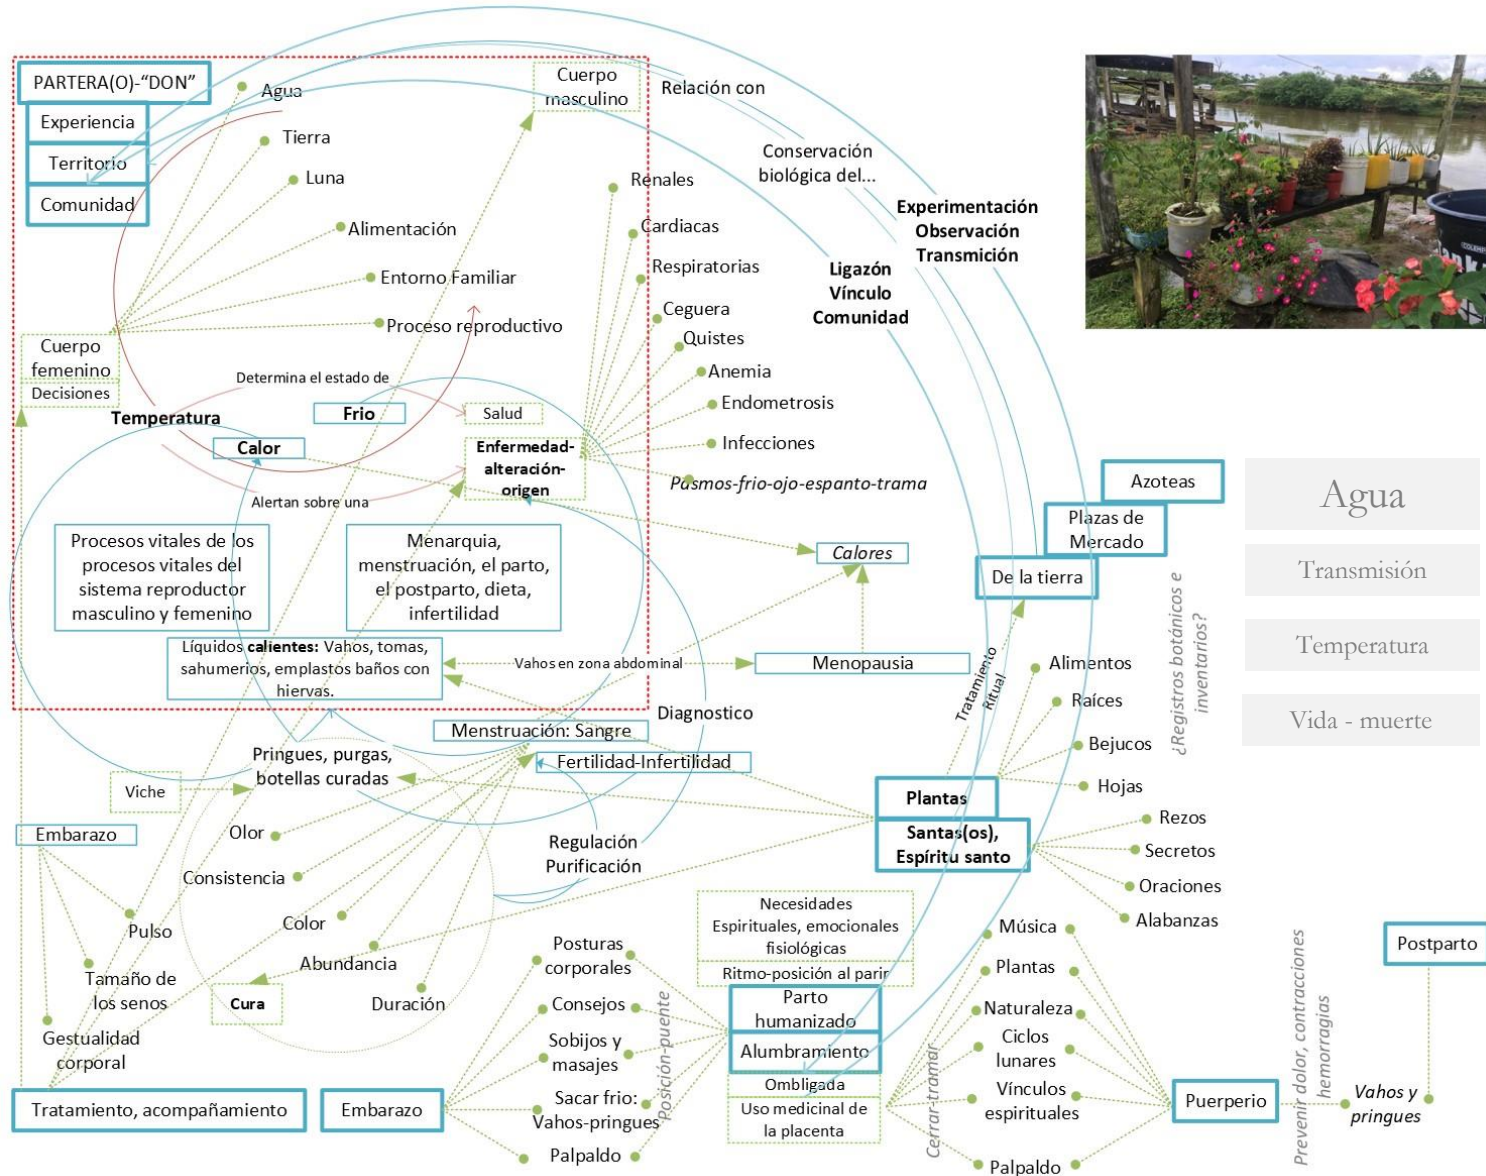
PARTERA(O)-"DON"

Experiencia

Territorio

Comunidad

Agua

Tierra

Luna

Alimentación

Entorno Familiar

Proceso reproductivo

Cuerpo masculino

Relación con

Conservación biológica del...

Experimentación Observación Transmisión

Ligazón Vínculo Comunidad

Renales

Cardiacas

Respiratorias

Ceguera

Quistes

Anemia

Endometrosis

Infecciones

Pasmos-frio-ojo-espanto-trama

Cuerpo femenino

Decisiones

Determina el estado de

Temperatura

Frio

Salud

Calor

Enfermedad-alteración-origen

Alertan sobre una

Procesos vitales de los procesos vitales del sistema reproductor masculino y femenino

Menarquia, menstruación, el parto, el postparto, dieta, infertilidad

Calores

Líquidos **calientes:** Vahos, tomas, sahumerios, emplastos baños con hiervas.

Vahos en zona abdominal

Menopausia

Menstruación: Sangre

Diagnostico

Fertilidad-Infertilidad

Pringues, purgas, botellas curadas

Viche

Embarazo

Olor

Consistencia

Color

Abundancia

Duración

Cura

Pulso

Tamaño de los senos

Gestualidad corporal

Regulación Purificación

Tratamiento, acompañamiento

Embarazo

Posturas corporales

Consejos

Sobijos y masajes

Sacar frio: Vahos-pringues

Palpaldo

Posición-puente

Necesidades Espirituales, emocionales fisiológicas

Ritmo-posición al parir

Parto humanizado

Alumbramiento

Ombligada

Uso medicinal de la placenta

Cerrar-tramar

Azoteas

Plazas de Mercado

De la tierra

Tratamiento Ritual

Alimentos

Raíces

Bejucos

Hojas

¿Registros botánicos e inventarios?

Plantas

Santas(os), Espíritu santo

Rezos

Secretos

Oraciones

Alabanzas

Música

Plantas

Naturaleza

Ciclos lunares

Vínculos espirituales

Palpaldo

Puerperio

Prevenir dolor, contracciones hemorragias

Vahos y pringues

Postparto

Agua

Transmisión

Temperatura

Vida - muerte